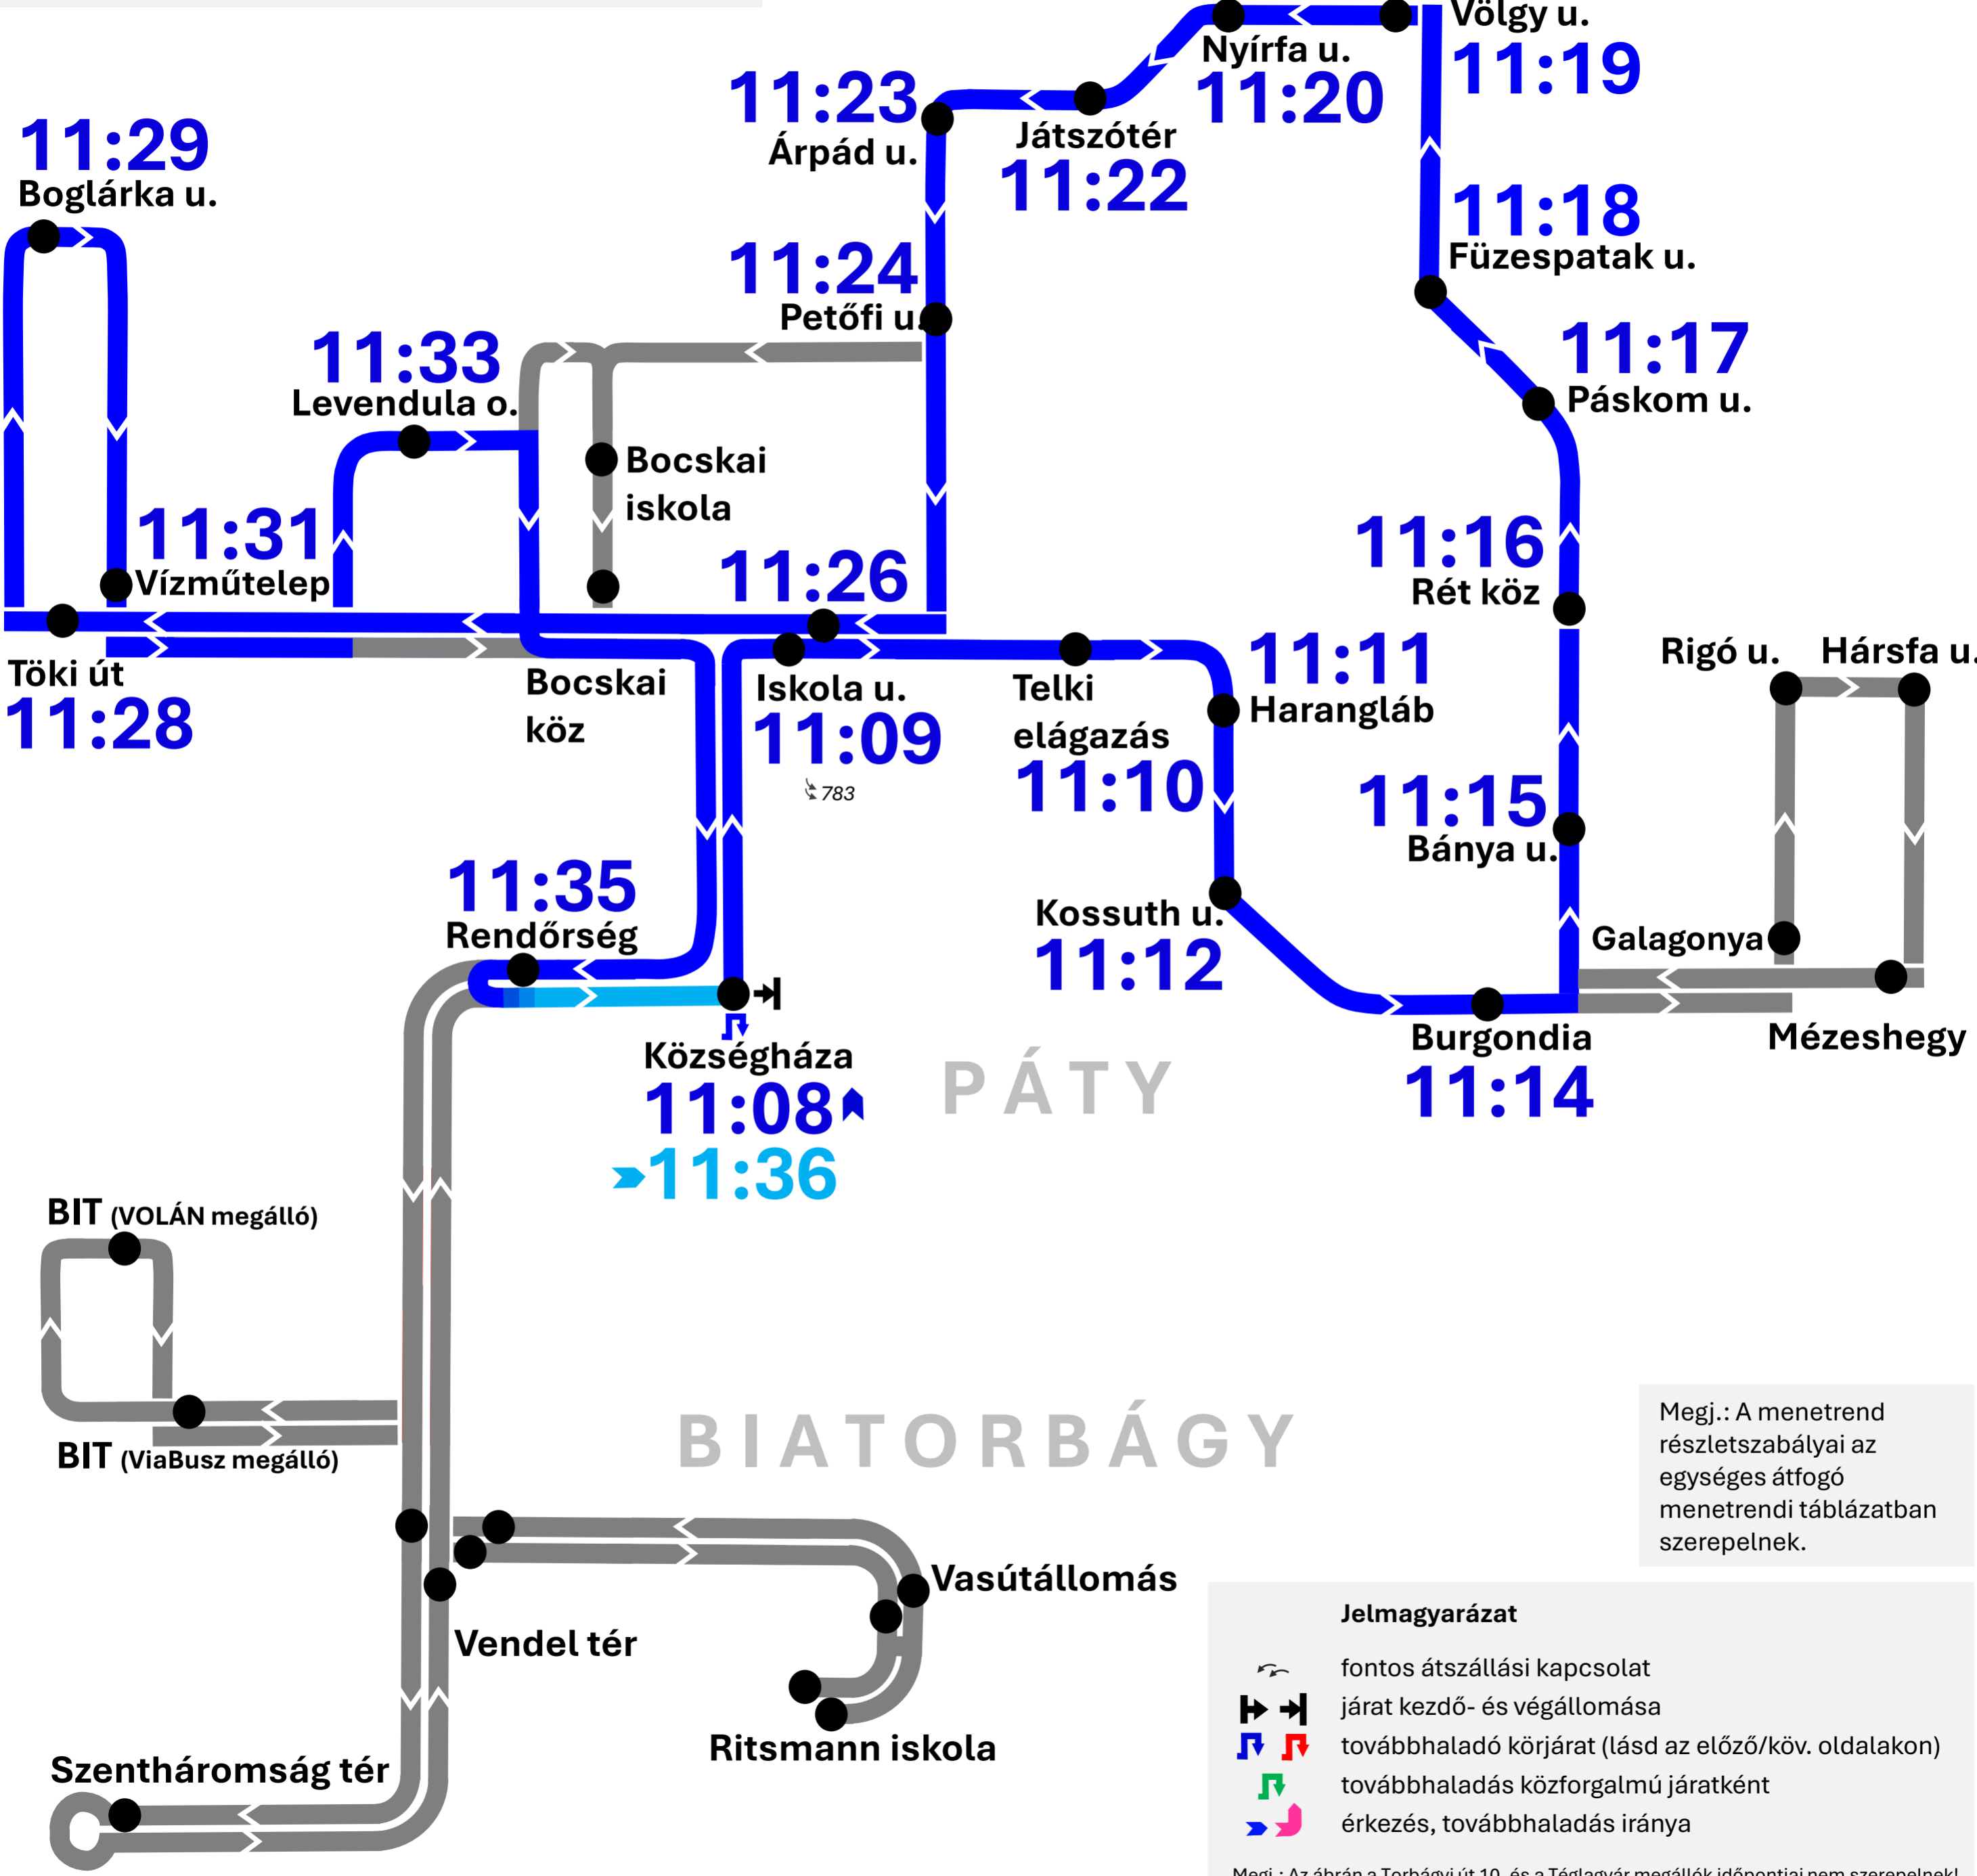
Völgy u.
11:19
Nyírfa u.
11:20
11:23
Árpád u.
Játszótér
11:22
11:29
Boglárka u.
11:18
Füzespatak u.
11:24
Petőfi u.
11:17
Páskom u.
11:33
Levendula o.
Bocskai iskola
11:31
Vízműtelep
11:26
11:16
Rét köz
Töki út
11:28
Bocskai köz
Iskola u.
11:09
783
Telki elágazás
11:10
11:11
Harangláb
Rigó u.
Hársfa u.
11:15
Bánya u.
11:35
Rendőrség
Kossuth u.
11:12
Galagonya
Községháza
11:08
11:36
PÁTY
Burgondia
11:14
Mézeshegy
BIT (VOLÁN megálló)
BIT (ViaBusz megálló)
BIATORBÁGY
Megj.: A menetrend részletszabályai az egységes átfogó menetrendi táblázatban szerepelnek.
Vasútállomás
Vendel tér
Ritsmann iskola
Szentháromság tér
Jelmagyarázat
fontos átszállási kapcsolat
járat kezdő- és végállomása
továbbhaladó körjárat (lásd az előző/köv. oldalakon)
továbbhaladás közforgalmú járatként
érkezés, továbbhaladás iránya
Megj.: Az ábrán a Torbágyi út 10. és a Téglagyár megállók időpontjai nem szerepelnek!